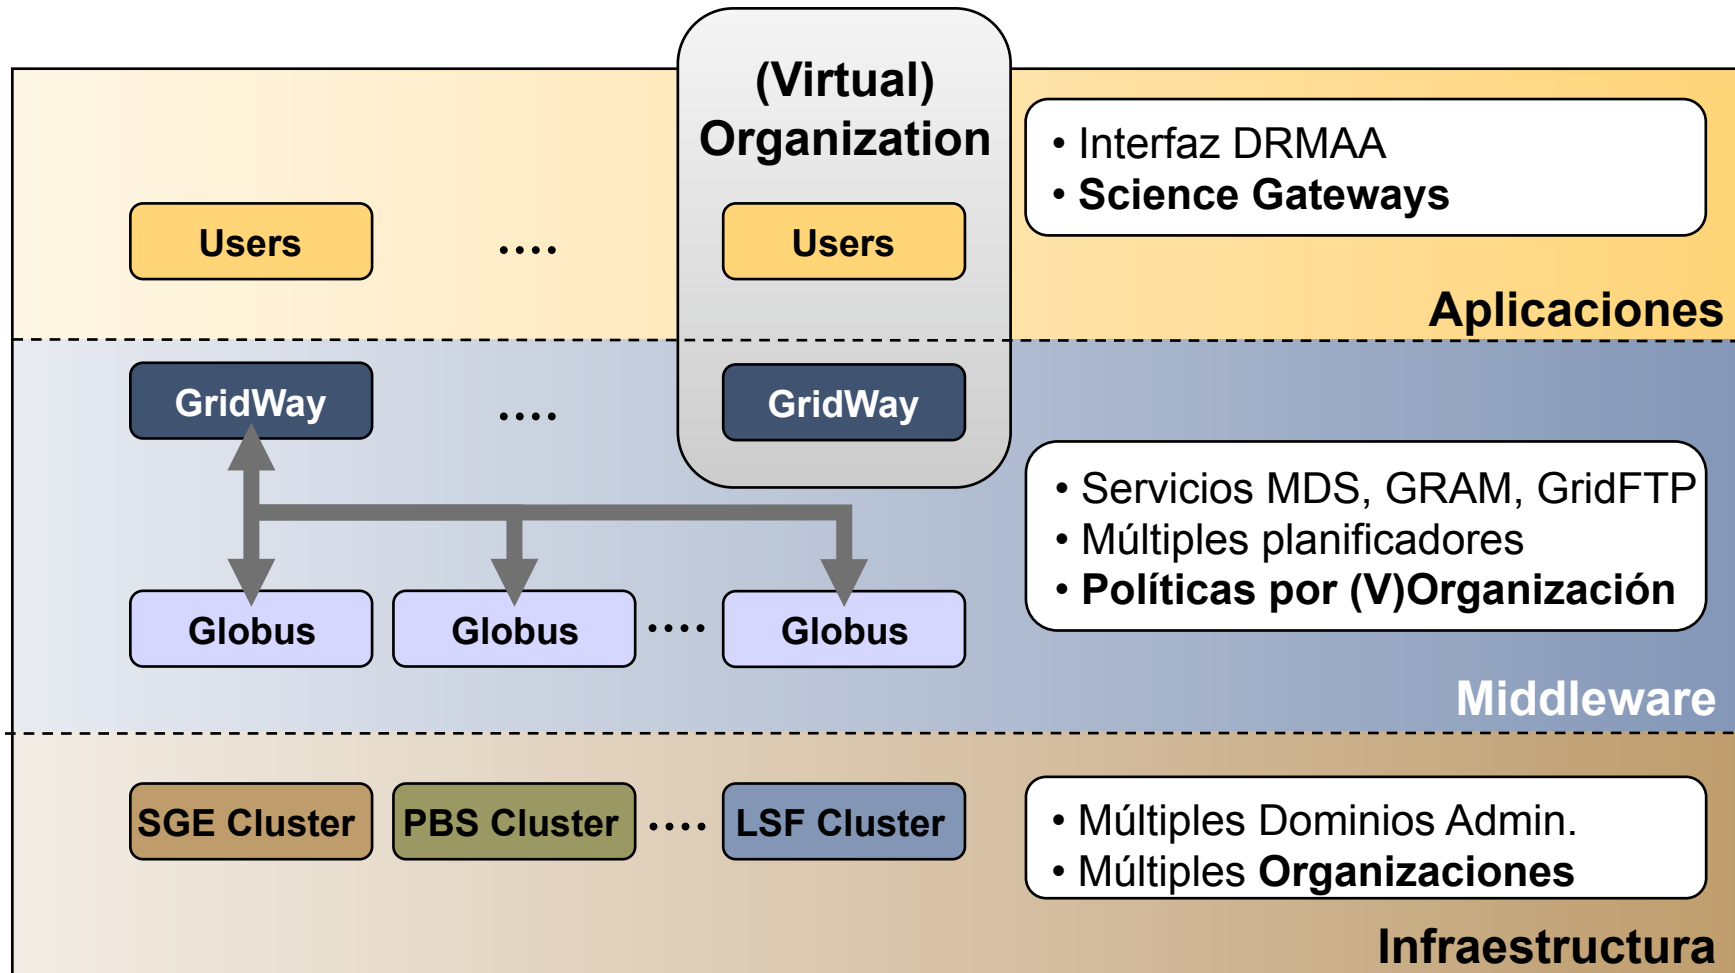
(Virtual) Organization

Users

....

Users

• Interfaz DRMAA
• Science Gateways

Aplicaciones

GridWay

....

GridWay

• Servicios MDS, GRAM, GridFTP
• Múltiples planificadores
• Políticas por (V)Organización

Globus

Globus

....

Globus

Middleware

SGE Cluster

PBS Cluster

....

LSF Cluster

• Múltiples Dominios Admin.
• Múltiples Organizaciones

Infraestructura